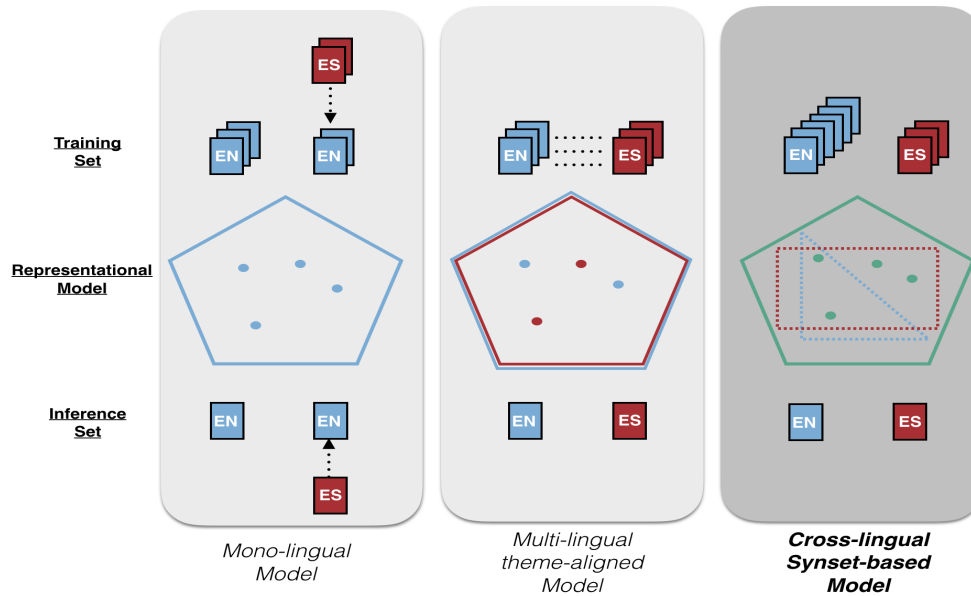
Training Set

Representational Model

Inference Set

ES

EN

EN

EN

EN

ES

EN

EN

ES

EN

ES

EN

ES

EN

ES

Mono-lingual Model

Multi-lingual theme-aligned Model

Cross-lingual Synset-based Model